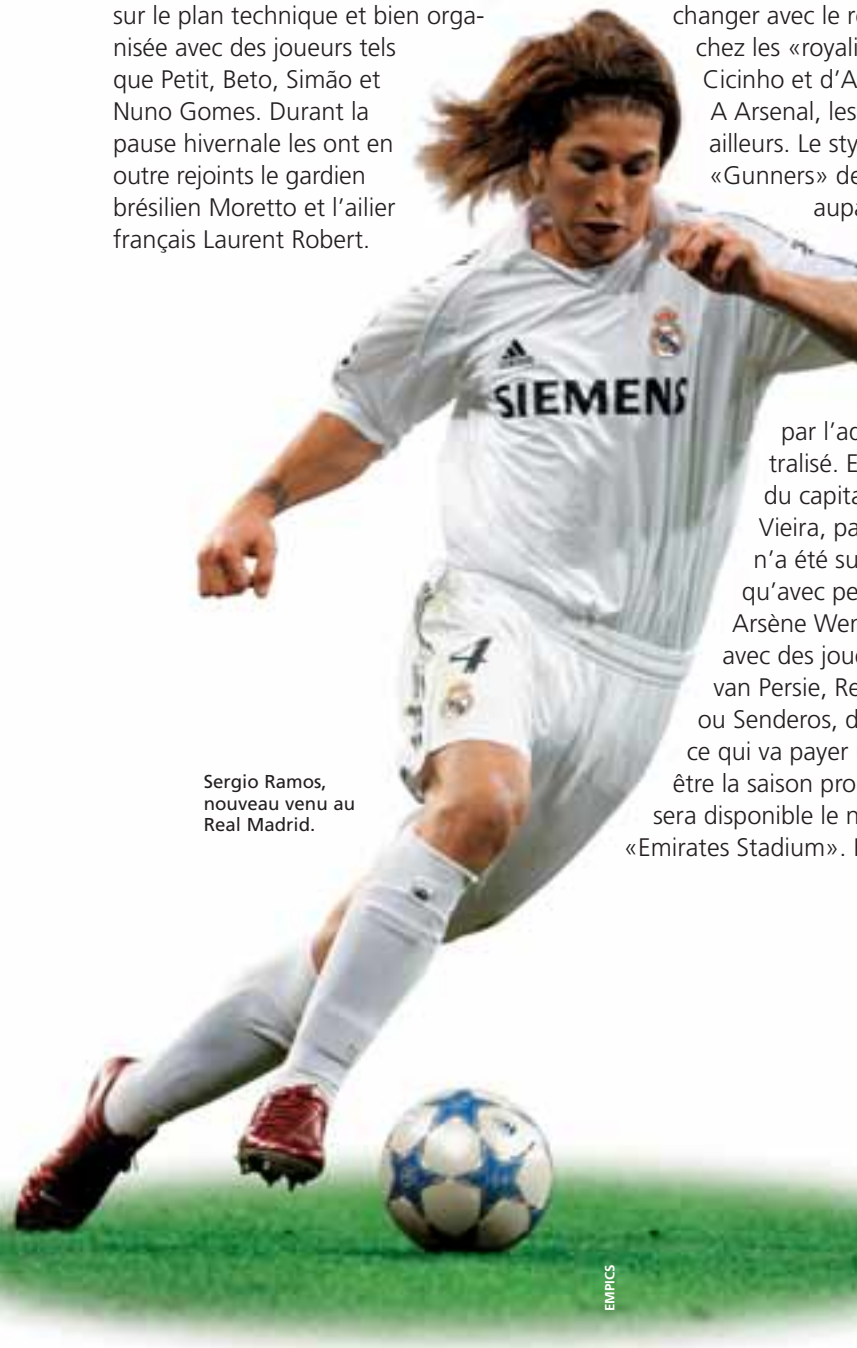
sur le plan technique et bien organisée avec des joueurs tels que Petit, Beto, Simão et Nuno Gomes. Durant la pause hivernale les ont en outre rejoints le gardien brésilien Moretto et l'ailier français Laurent Robert.

changer avec le r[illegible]
chez les «royali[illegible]
Cicinho et d'A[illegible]
A Arsenal, les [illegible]
ailleurs. Le sty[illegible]
«Gunners» de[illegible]
aupa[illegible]

SIEMENS

4

par l'ac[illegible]
tralisé. E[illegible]
du capita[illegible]
Vieira, pa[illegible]
n'a été su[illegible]
qu'avec pe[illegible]
Arsène Wen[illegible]
avec des jou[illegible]
van Persie, Re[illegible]
ou Senderos, d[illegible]
ce qui va payer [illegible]
être la saison pro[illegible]
sera disponible le n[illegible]
«Emirates Stadium». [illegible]

Sergio Ramos, nouveau venu au Real Madrid.

EMPICS